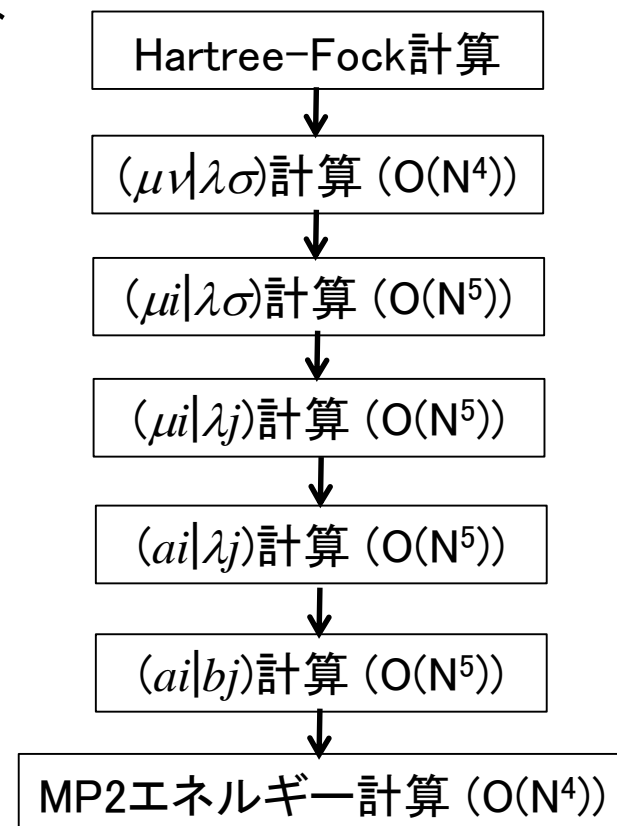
Hartree-Fock計算

$(\mu\nu|\lambda\sigma)$計算 (O(N$^4$))

$(\mu i|\lambda\sigma)$計算 (O(N$^5$))

$(\mu i|\lambda j)$計算 (O(N$^5$))

$(ai|\lambda j)$計算 (O(N$^5$))

$(ai|bj)$計算 (O(N$^5$))

MP2エネルギー計算 (O(N$^4$))